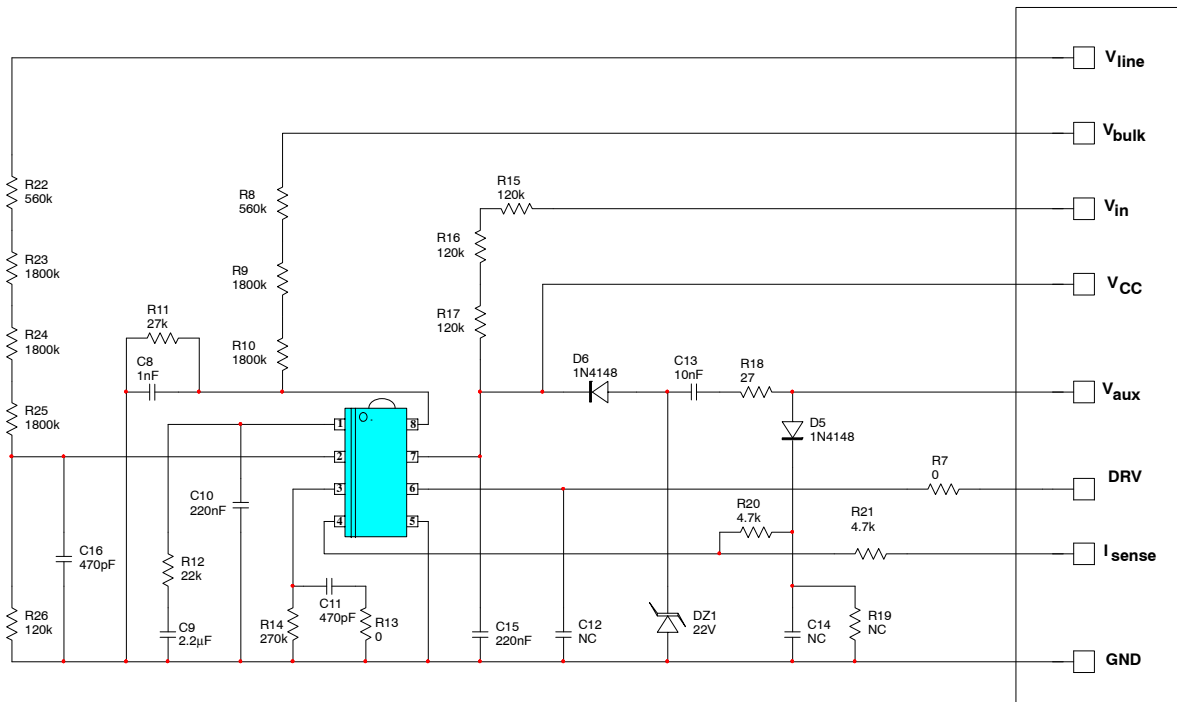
$V_{line}$

$V_{bulk}$

$V_{in}$

$V_{CC}$

$V_{aux}$

DRV

$I_{sense}$

GND

R22
560k

R23
1800k

R24
1800k

R25
1800k

R26
120k

C16
470pF

R11
27k

C8
1nF

R8
560k

R9
1800k

R10
1800k

R12
22k

C9
2.2µF

C10
220nF

1

2

3

4

8

7

6

5

R14
270k

C11
470pF

R13
0

R15
120k

R16
120k

R17
120k

C15
220nF

C12
NC

D6
1N4148

C13
10nF

R18
27

D5
1N4148

DZ1
22V

R7
0

R20
4.7k

R21
4.7k

C14
NC

R19
NC